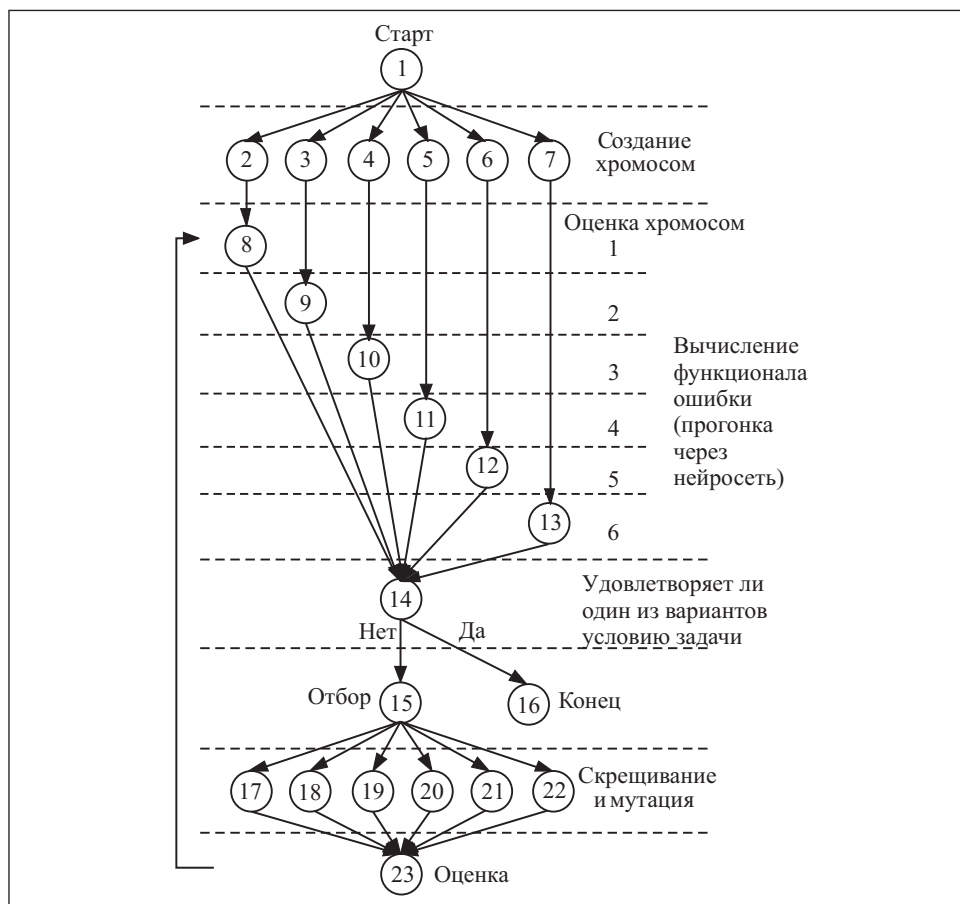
Старт
1
2 3 4 5 6 7
Создание хромосом
Оценка хромосом
8
1
9
2
10
Вычисление функционала ошибки (прогонка через нейросеть)
3
11
4
12
5
13
6
14
Удовлетворяет ли один из вариантов условию задачи
Нет
Да
Отбор
15
16
Конец
17 18 19 20 21 22
Скрещивание и мутация
23
Оценка